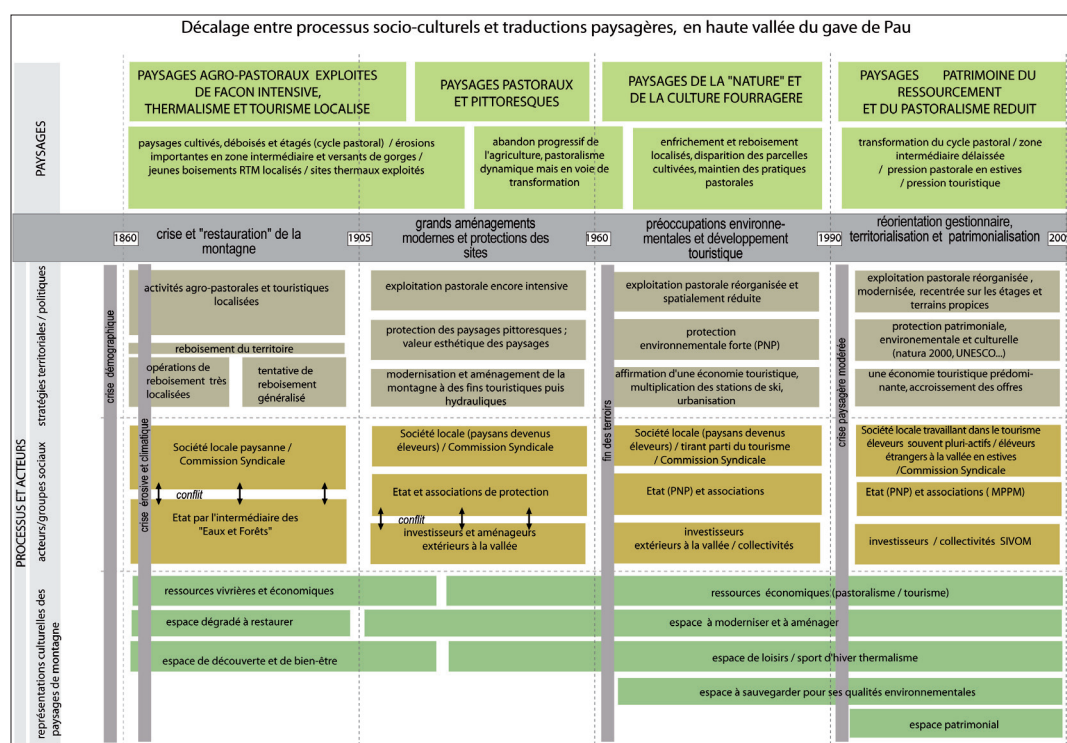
Décalage entre processus socio-culturels et traductions paysagères, en haute vallée du gave de Pau

PAYSAGES

PAYSAGES AGRO-PASTORAUX EXPLOITES DE FACON INTENSIVE, THERMALISME ET TOURISME LOCALISE

PAYSAGES PASTORAUX ET PITTORESQUES

PAYSAGES DE LA "NATURE" ET DE LA CULTURE FOURRAGERE

PAYSAGES PATRIMOINE DU RESSOURCEMENT ET DU PASTORALISME REDUIT

paysages cultivés, déboisés et étagés (cycle pastoral) / érosions importantes en zone intermédiaire et versants de gorges / jeunes boisements RTM localisés / sites thermaux exploités

abandon progressif de l'agriculture, pastoralisme dynamique mais en voie de transformation

enfrichement et reboisement localisés, disparition des parcelles cultivées, maintien des pratiques pastorales

transformation du cycle pastoral / zone intermédiaire délaissée / pression pastorale en estives / pression touristique

1860 crise et "restauration" de la montagne 1905 grands aménagements modernes et protections des sites 1960 préoccupations environnementales et développement touristique 1990 réorientation gestionnaire, territorialisation et patrimonialisation 20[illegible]

PROCESSUS ET ACTEURS

stratégies territoriales / politiques

crise démographique

crise érosive et climatique

fin des terroirs

crise paysagère modérée

activités agro-pastorales et touristiques localisées

reboisement du territoire

opérations de reboisement très localisées

tentative de reboisement généralisé

exploitation pastorale encore intensive

protection des paysages pittoresques ; valeur esthétique des paysages

modernisation et aménagement de la montagne à des fins touristiques puis hydrauliques

exploitation pastorale réorganisée et spatialement réduite

protection environnementale forte (PNP)

affirmation d'une économie touristique, multiplication des stations de ski, urbanisation

exploitation pastorale réorganisée, modernisée, recentrée sur les étages et terrains propices

protection patrimoniale, environementale et culturelle (natura 2000, UNESCO...)

une économie touristique prédominante, accroissement des offres

acteurs/groupes sociaux

Société locale paysanne / Commission Syndicale

conflit

Etat par l'intermédiaire des "Eaux et Forêts"

Société locale (paysans devenus éleveurs) / Commission Syndicale

Etat et associations de protection

conflit

investisseurs et aménageurs extérieurs à la vallée

Société locale (paysans devenus éleveurs) / tirant parti du tourisme / Commission Syndicale

Etat (PNP) et associations

investisseurs extérieurs à la vallée / collectivités

Société locale travaillant dans le tourisme éleveurs souvent pluri-actifs / éleveurs étrangers à la vallée en estives /Commission Syndicale

Etat (PNP) et associations ( MPPM)

investisseurs / collectivités SIVOM

représentations culturelles des paysages de montagne

ressources vivrières et économiques

ressources économiques (pastoralisme / tourisme)

espace dégradé à restaurer

espace à moderniser et à aménager

espace de découverte et de bien-être

espace de loisirs / sport d'hiver thermalisme

espace à sauvegarder pour ses qualités environnementales

espace patrimonial